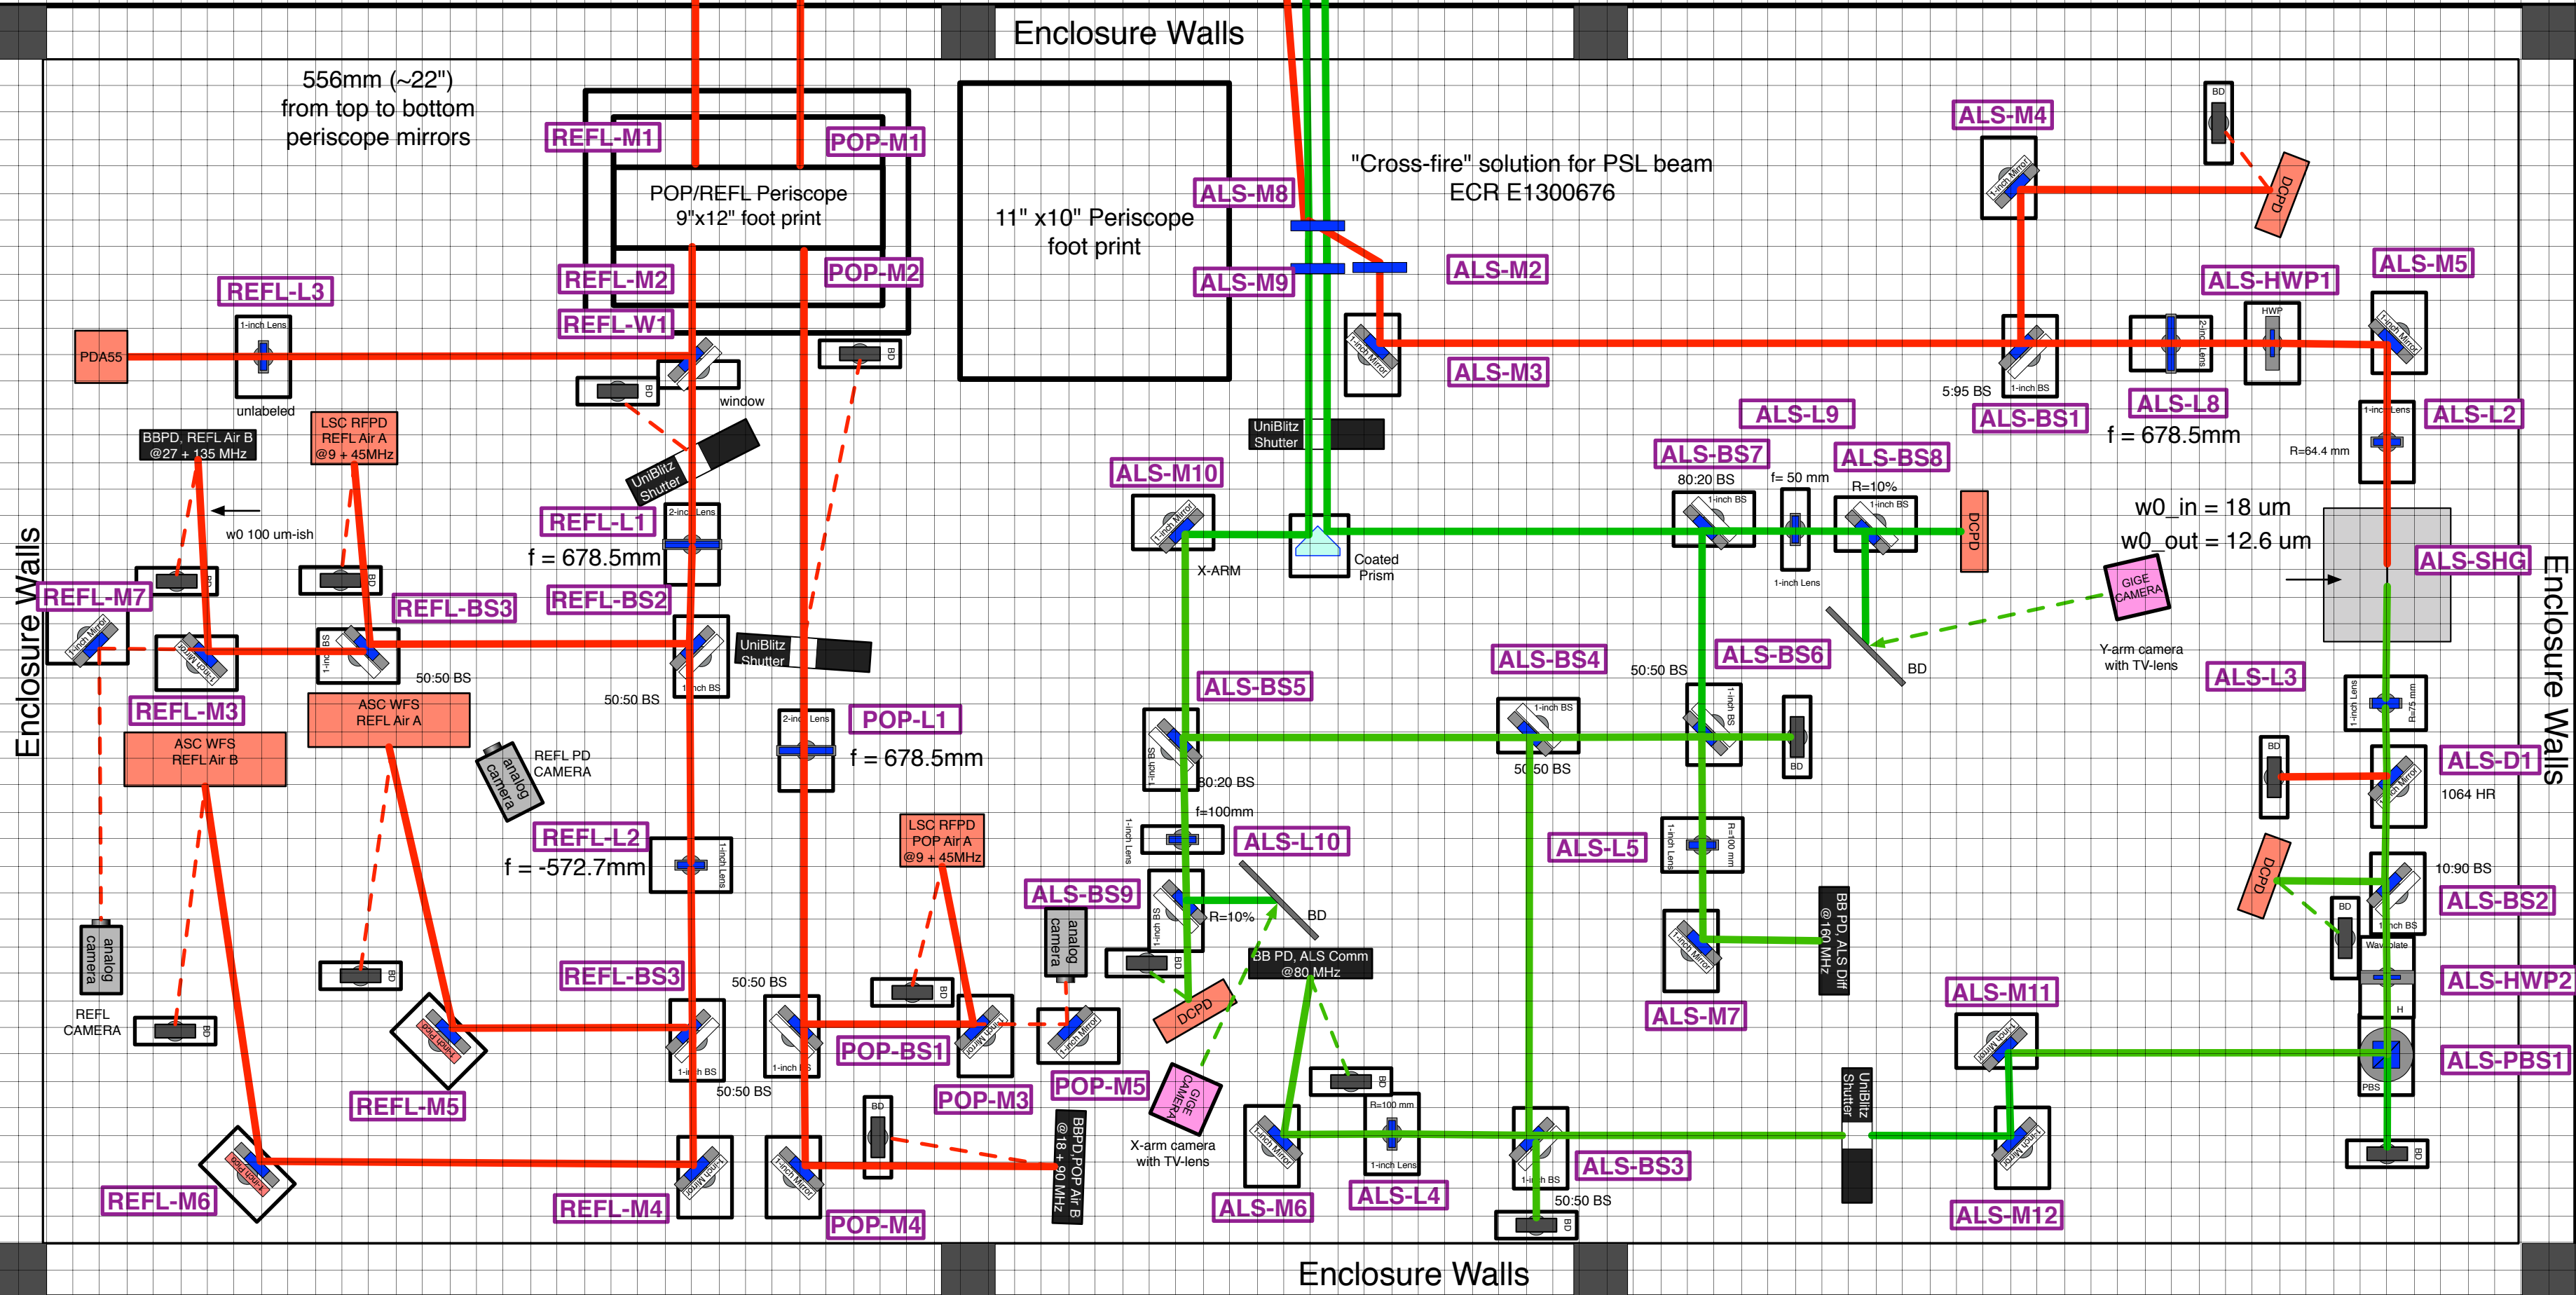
Enclosure Walls

556mm (~22") from top to bottom periscope mirrors

REFL-M1
POP-M1
POP/REFL Periscope 9"x12" foot print
11" x10" Periscope foot print
ALS-M8
ALS-M9
"Cross-fire" solution for PSL beam ECR E1300676
ALS-M4
BD
DCPD
REFL-M2
POP-M2
ALS-M2
ALS-M5
ALS-HWP1
REFL-L3
REFL-W1
1-inch Lens
PDA55
BD
BD
window
unlabeled
ALS-M3
HWP
5:95 BS
1-inch BS
ALS-BS1
ALS-L8
ALS-L2
f = 678.5mm
R=64.4 mm
BBPD, REFL Air B @27 + 135 MHz
LSC RFPD REFL Air A @9 + 45MHz
UniBlitz Shutter
UniBlitz Shutter
ALS-L9
ALS-BS7
ALS-BS8
ALS-M10
80:20 BS
f= 50 mm
R=10%
1-inch BS
1-inch BS
DCPD
w0_in = 18 um
w0_out = 12.6 um
w0 100 um-ish
REFL-L1
2-inch Lens
f = 678.5mm
X-ARM
Coated Prism
1-inch Lens
GIGE CAMERA
ALS-SHG
REFL-M7
BD
BD
REFL-BS3
REFL-BS2
1-inch Mirror
1-inch Mirror
BS
UniBlitz Shutter
1-inch BS
50:50 BS
50:50 BS
BD
Y-arm camera with TV-lens
ALS-BS4
ALS-BS6
50:50 BS
ALS-BS5
ALS-L3
REFL-M3
ASC WFS REFL Air A
ASC WFS REFL Air B
2-inch Lens
POP-L1
f = 678.5mm
REFL PD CAMERA
analog camera
1-inch BS
1-inch BS
50:50 BS
80:20 BS
f=100mm
1-inch Lens
BD
BD
1-inch Lens
R=75 mm
ALS-D1
1064 HR
REFL-L2
1-inch Lens
f = -572.7mm
LSC RFPD POP Air A @9 + 45MHz
ALS-L10
ALS-L5
1-inch Lens
R=100 mm
1-inch Lens
ALS-BS9
analog camera
R=10%
BD
BB PD, ALS Comm @80 MHz
BB PD, ALS Diff @ 160 MHz
DCPD
10:90 BS
ALS-BS2
BD
1-inch BS
Waveplate
ALS-HWP2
analog camera
REFL CAMERA
BD
BD
REFL-BS3
50:50 BS
BD
1-inch Mirror
1-inch Mirror
DCPD
ALS-M7
ALS-M11
H
REFL-M5
1-inch BS
1-inch BS
50:50 BS
POP-BS1
POP-M3
POP-M5
GIGE CAMERA
X-arm camera with TV-lens
BD
R=100 mm
1-inch Lens
UniBlitz Shutter
PBS
ALS-PBS1
BD
BBPD,POP Air B @18 + 90 MHz
1-inch Mirror
1-inch Mirror
1-inch Mirror
1-inch BS
1-inch Mirror
REFL-M6
REFL-M4
POP-M4
ALS-M6
ALS-L4
ALS-BS3
50:50 BS
BD
BD
ALS-M12
Enclosure Walls
Enclosure Walls
Enclosure Walls